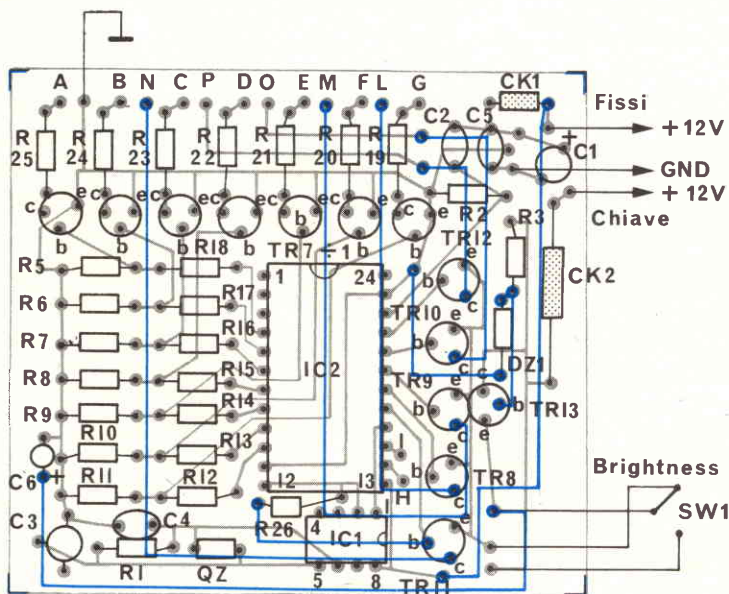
A B N C P D O E M F L G CK1 Fissi
R25 R24 R23 R22 R21 R20 R19 C2 C5 +12V
C1 GND +12V Chiave
R2 R3
c b e c b e c b e c b e c b e c b e c e
b b b R18 b TR7 1 b TR12
R5 1 24 b e
R6 R17 c CK2
R7 R16 TR10 e
R8 R15 IC2 b c DZ1
R9 R14 TR9 e c
R10 R13 b c b TR13
C6 + R11 R12 I e
b e
I2 I3 TR8
H c Brightness
R26 SW1
C3 C4 4 IC1 1
b
R1 QZ 5 8 c
TR11